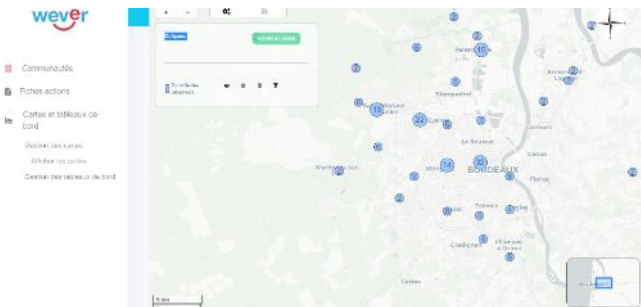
wever

Communautés

Fiches actions

Cartes et tableaux de bord

Gestion des cartes

Afficher les cartes

Gestion des tableaux de bord

+ −

Calques

Toutes les réponses

BORDEAUX

Blanquefort

Mérignac

Pessac

Talence

Bègles

Floirac

Cenon

Lormont

2 4 10 16 22 14 30 12 8 6 3 5

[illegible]